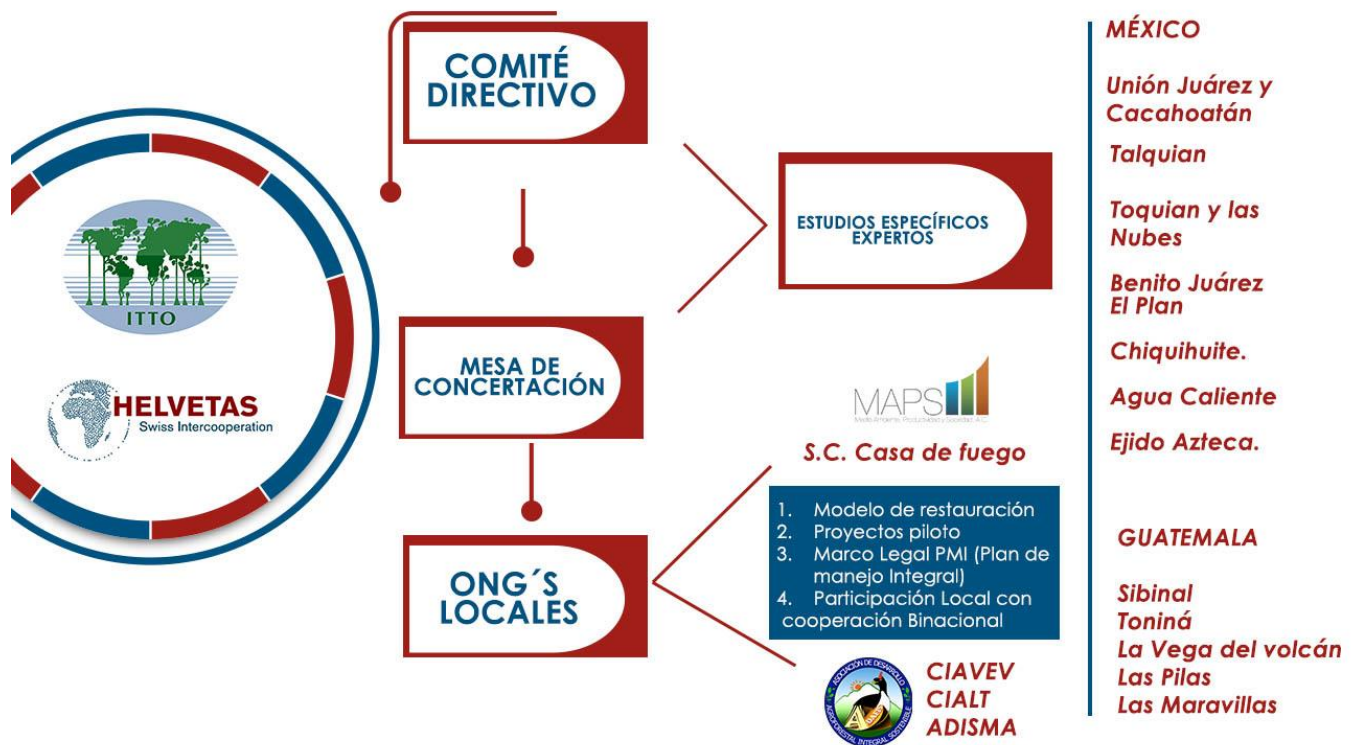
ITTO

HELVETAS
Swiss Intercooperation

COMITÉ DIRECTIVO

MESA DE CONCERTACIÓN

ONG´S LOCALES

ESTUDIOS ESPECÍFICOS EXPERTOS

MAPS
Medio Ambiente, Productividad y Sociedad A.C.

S.C. Casa de fuego

1. Modelo de restauración
2. Proyectos piloto
3. Marco Legal PMI (Plan de manejo Integral)
4. Participación Local con cooperación Binacional

ASOCIACIÓN DE DESARROLLO AGROFORESTAL INTEGRAL SOSTENIBLE

CIAVEV
CIALT
ADISMA

MÉXICO

Unión Juárez y Cacahoatán

Talquian

Toquian y las Nubes

Benito Juárez El Plan

Chiquihuite.

Agua Caliente

Ejido Azteca.

GUATEMALA

Sibinal
Toniná
La Vega del volcán
Las Pilas
Las Maravillas